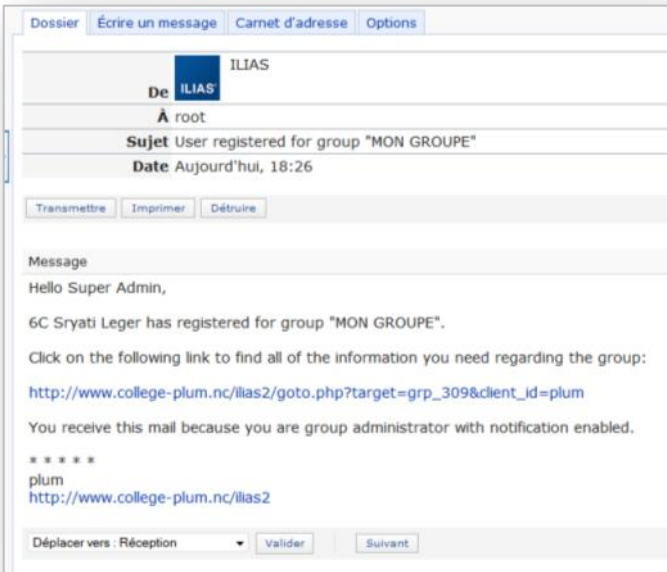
Dossier | Écrire un message | Carnet d'adresse | Options

| | |
|---|---|
| De | ILIAS ILIAS |
| À | root |
| Sujet | User registered for group "MON GROUPE" |
| Date | Aujourd'hui, 18:26 |

Transmettre | Imprimer | Détruire

Message

Hello Super Admin,

6C Sryati Leger has registered for group "MON GROUPE".

Click on the following link to find all of the information you need regarding the group:

http://www.college-plum.nc/ilias2/goto.php?target=grp_309&client_id=plum

You receive this mail because you are group administrator with notification enabled.

* * * * *
plum
http://www.college-plum.nc/ilias2

Déplacer vers : Réception | Valider | Suivant